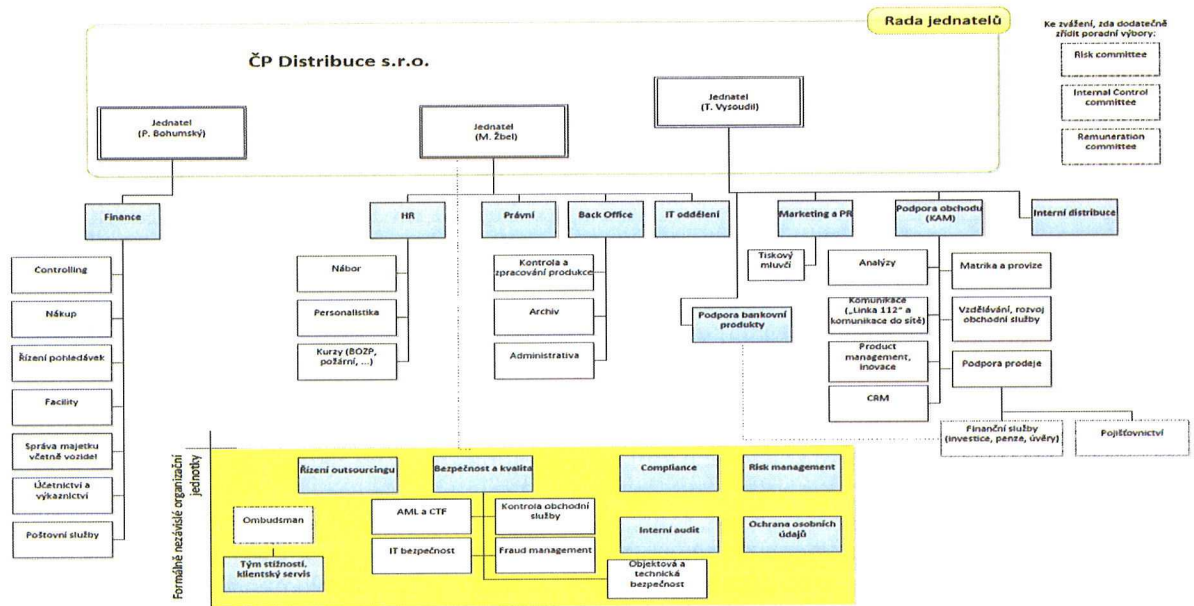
Rada jednatelů

Ke zvážení, zda dodatečně zřídit poradní výbory:

Risk committee

Internal Control committee

Remuneration committee

ČP Distribuce s.r.o.

Jednatel (P. Bohumský)

Jednatel (M. Žbel)

Jednatel (T. Vysoudil)

Finance

Controlling

Nákup

Řízení pohledávek

Facility

Správa majetku včetně vozidel

Účetnictví a výkaznictví

Poštovní služby

HR

Nábor

Personalistika

Kurzy (BOZP, požární, ...)

Právní

Back Office

Kontrola a zpracování produkce

Archiv

Administrativa

IT oddělení

Marketing a PR

Tiskový mluvčí

Podpora bankovní produkty

Podpora obchodu (KAM)

Analýzy

Komunikace („Linka 112" a komunikace do sítě)

Product management, inovace

CRM

Matrika a provize

Vzdělávání, rozvoj obchodní služby

Podpora prodeje

Finanční služby (investice, penze, úvěry)

Pojišťovnictví

Interní distribuce

Formálně nezávislé organizační jednotky

Řízení outsourcingu

Ombudsman

Tým stížností, klientský servis

Bezpečnost a kvalita

AML a CTF

IT bezpečnost

Kontrola obchodní služby

Fraud management

Objektová a technická bezpečnost

Compliance

Interní audit

Risk management

Ochrana osobních údajů